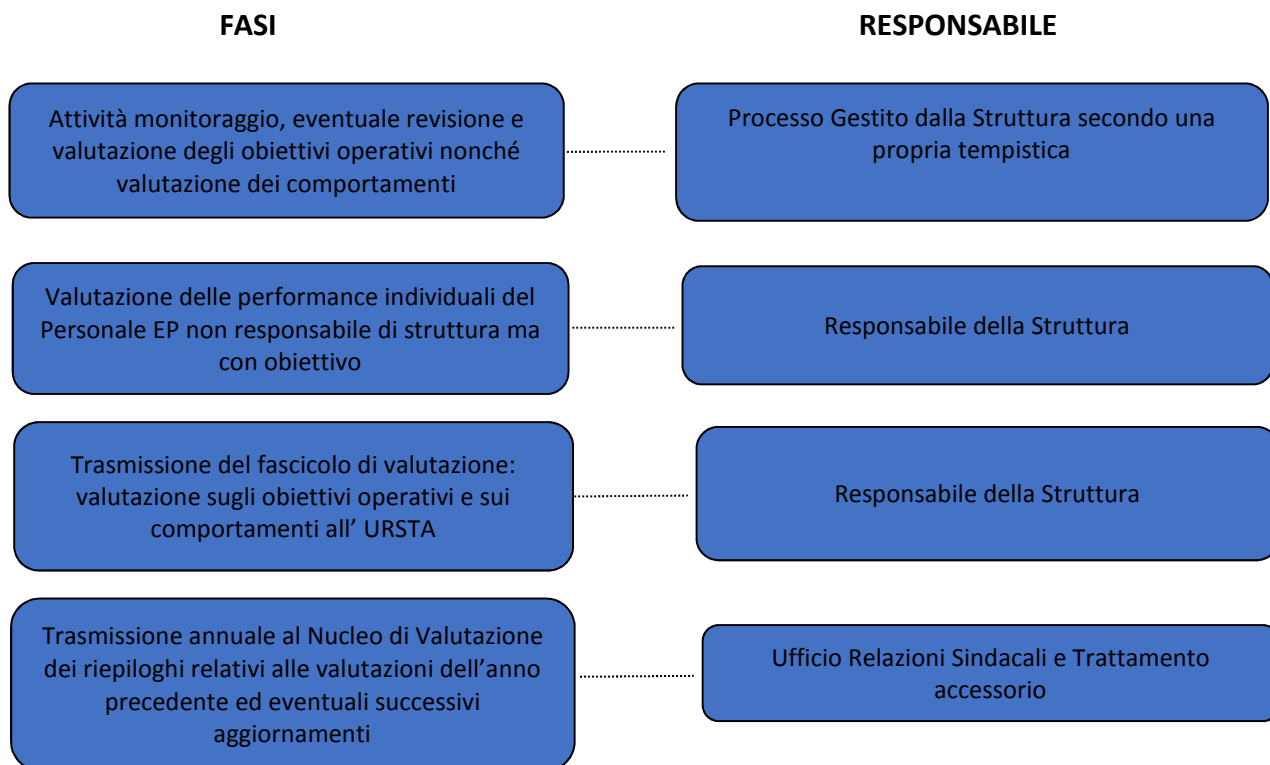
FASI

RESPONSABILE

Attività monitoraggio, eventuale revisione e valutazione degli obiettivi operativi nonché valutazione dei comportamenti

Processo Gestito dalla Struttura secondo una propria tempistica

Valutazione delle performance individuali del Personale EP non responsabile di struttura ma con obiettivo

Responsabile della Struttura

Trasmissione del fascicolo di valutazione: valutazione sugli obiettivi operativi e sui comportamenti all' URSTA

Responsabile della Struttura

Trasmissione annuale al Nucleo di Valutazione dei riepiloghi relativi alle valutazioni dell'anno precedente ed eventuali successivi aggiornamenti

Ufficio Relazioni Sindacali e Trattamento accessorio